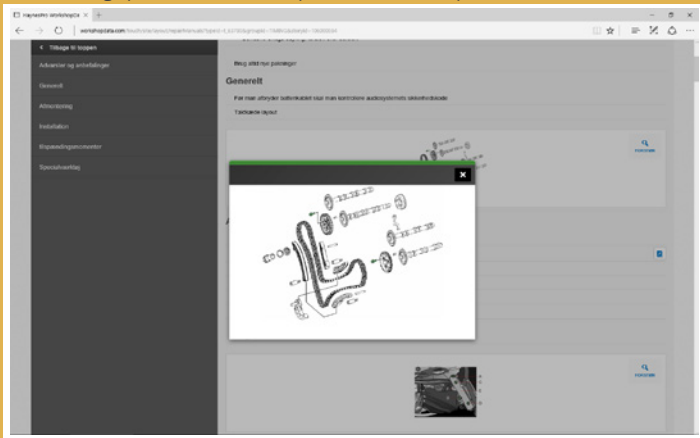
Haynes Pro Workshop Data ×

workshopdata.com

< Tilbage til toppen

Advarsler og anbefalinger

Generelt

Afmontering

Installation

Reparationsmomenter

Specialværktøj

Brug altid nye pakninger

Generelt

Før man afbryder batteriet skal man kontrollere audiosystemets sikkerhedskode

Tandrem layout

FORSTØRR

×

FORSTØRR